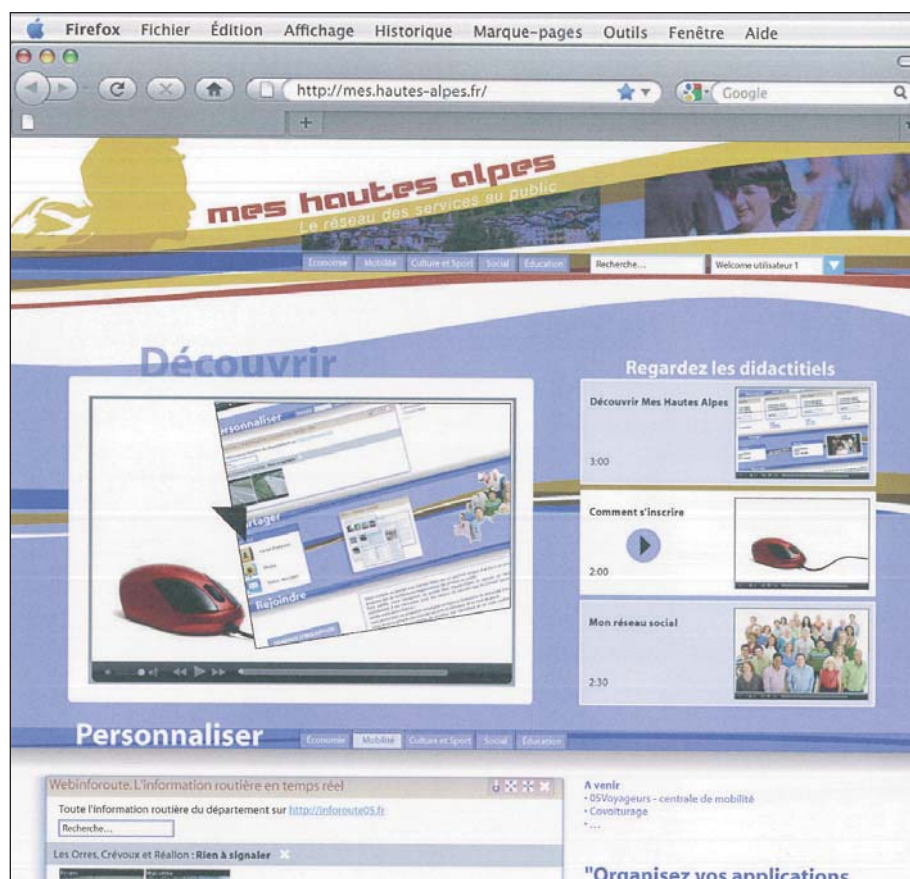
Firefox Fichier Édition Affichage Historique Marque-pages Outils Fenêtre Aide

http://mes.hautes-alpes.fr/

Google

+

mes hautes alpes
Le réseau des services au public

Economie Mobilité Culture et Sport Social Education Recherche... Welcome utilisateur 1

Découvrir

Personnaliser

Partager

Rejoindre

Regardez les didactitiels

Découvrir Mes Hautes Alpes

3:00

Comment s'inscrire

2:00

Mon réseau social

2:30

Personnaliser Economie Mobilité Culture et Sport Social Education

Webinforoute. L'information routière en temps réel

Toute l'information routière du département sur http://inforoute05.fr

Recherche...

Les Orres, Crévoux et Réallon : Rien à signaler

A venir
- 05Voyageurs - centrale de mobilité
- Covoiturage
- ...

"Organisez vos applications